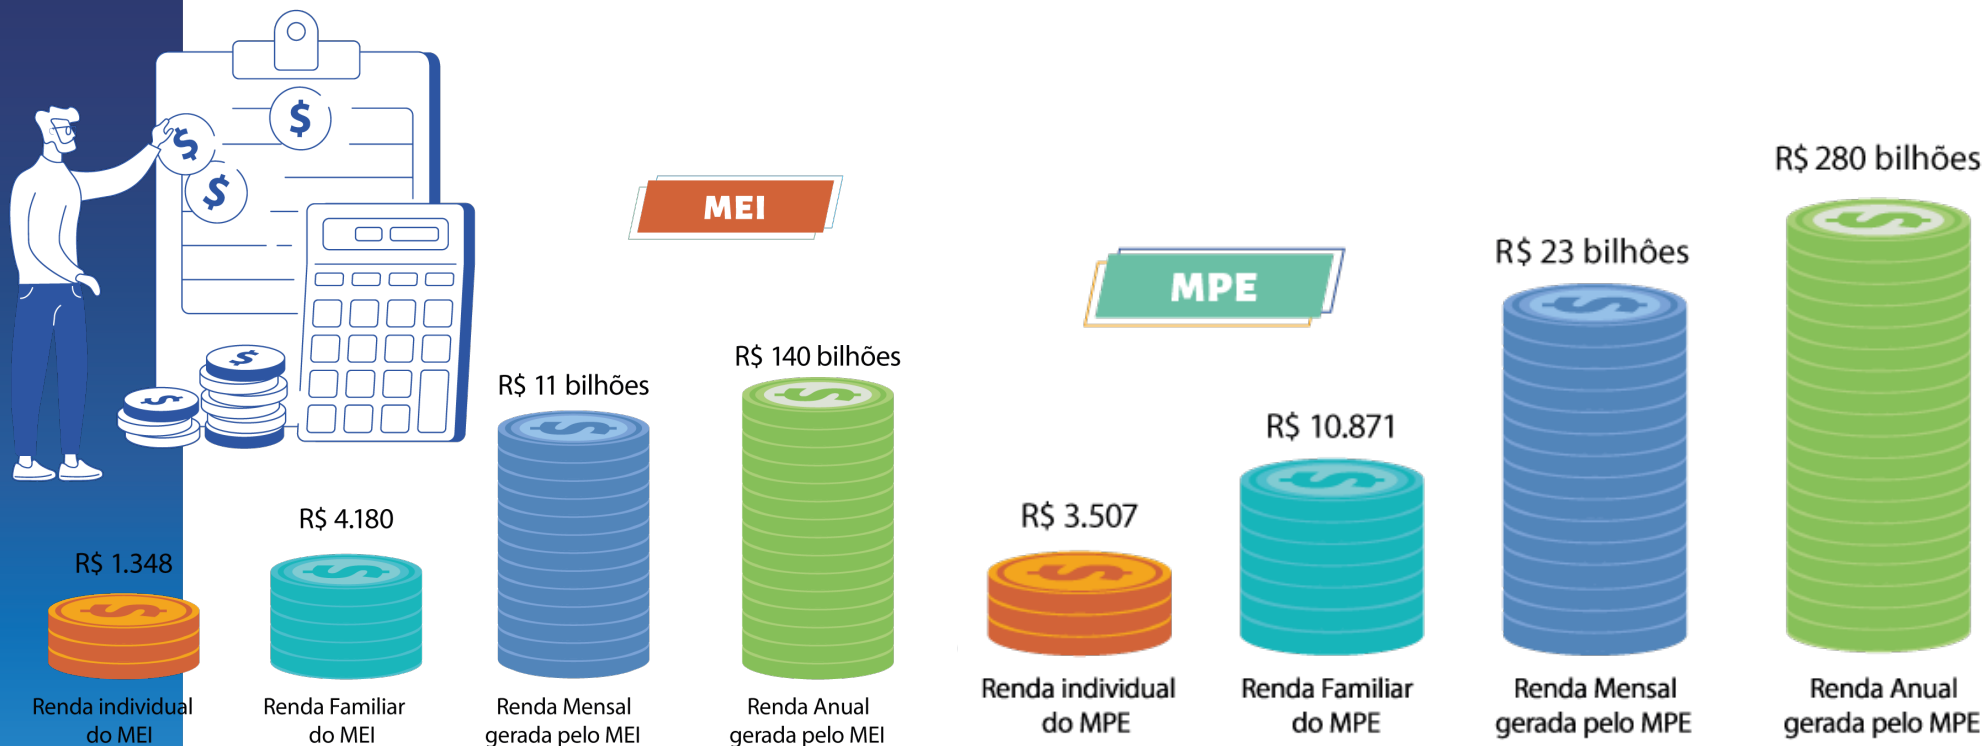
MEI

MPE

R$ 1.348
Renda individual do MEI

R$ 4.180
Renda Familiar do MEI

R$ 11 bilhões
Renda Mensal gerada pelo MEI

R$ 140 bilhões
Renda Anual gerada pelo MEI

R$ 3.507
Renda individual do MPE

R$ 10.871
Renda Familiar do MPE

R$ 23 bilhôes
Renda Mensal gerada pelo MPE

R$ 280 bilhões
Renda Anual gerada pelo MPE